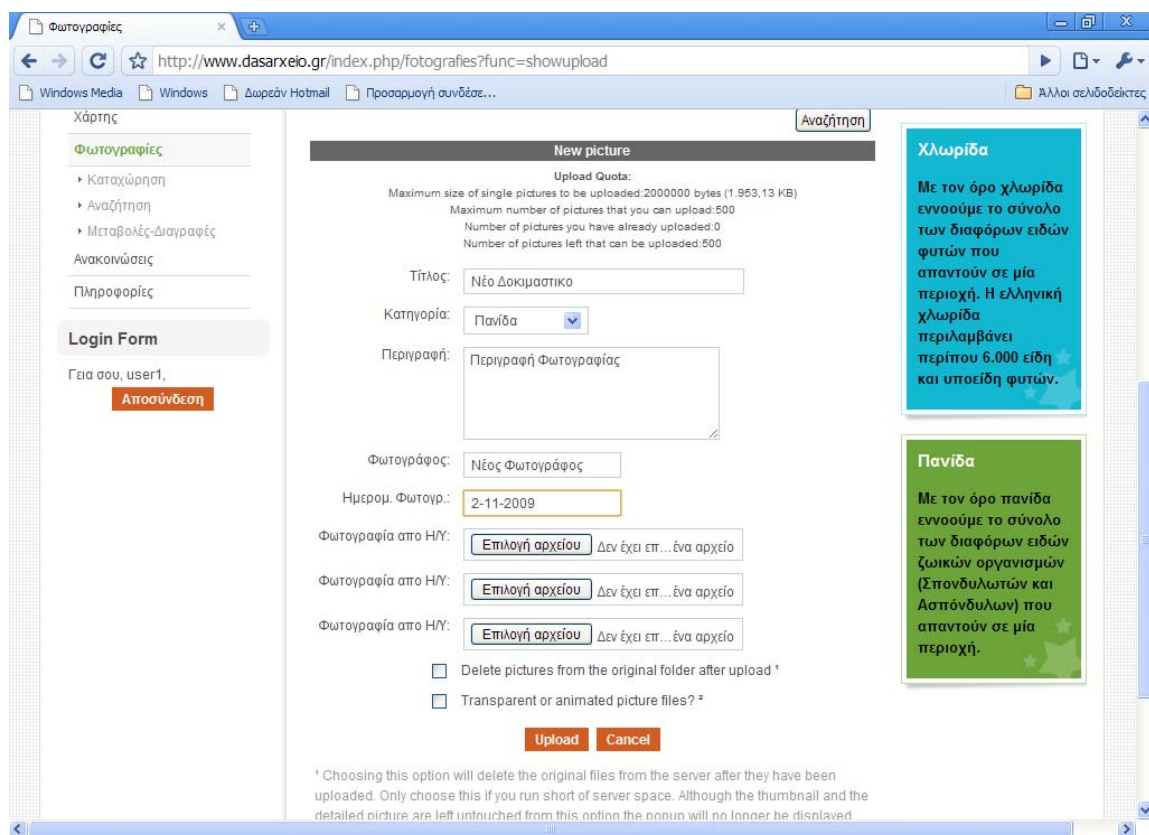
Φωτογραφίες

http://www.dasarxeio.gr/index.php/fotografies?func=showupload

Windows Media | Windows | Δωρεάν Hotmail | Προσαρμογή συνδέσε... | Άλλοι σελιδοδείκτες

Χάρτης
Φωτογραφίες
▸ Καταχώρηση
▸ Αναζήτηση
▸ Μεταβολές-Διαγραφές
Ανακοινώσεις
Πληροφορίες

Login Form
Γεια σου, user1,
Αποσύνδεση

Αναζήτηση

New picture
Upload Quota:
Maximum size of single pictures to be uploaded:2000000 bytes (1.953,13 KB)
Maximum number of pictures that you can upload:500
Number of pictures you have already uploaded:0
Number of pictures left that can be uploaded:500

Τίτλος: Νέο Δοκιμαστικο
Κατηγορία: Πανίδα
Περιγραφή: Περιγραφή Φωτογραφίας
Φωτογράφος: Νέος Φωτογράφος
Ημερομ. Φωτογρ.: 2-11-2009
Φωτογραφία απο Η/Υ: Επιλογή αρχείου Δεν έχει επ... ένα αρχείο
Φωτογραφία απο Η/Υ: Επιλογή αρχείου Δεν έχει επ... ένα αρχείο
Φωτογραφία απο Η/Υ: Επιλογή αρχείου Δεν έχει επ... ένα αρχείο
Delete pictures from the original folder after upload ¹
Transparent or animated picture files? ²
Upload Cancel

¹ Choosing this option will delete the original files from the server after they have been uploaded. Only choose this if you run short of server space. Although the thumbnail and the detailed picture are left untouched from this option the popup will no longer be displayed.

Χλωρίδα
Με τον όρο χλωρίδα εννοούμε το σύνολο των διαφόρων ειδών φυτών που απαντούν σε μία περιοχή. Η ελληνική χλωρίδα περιλαμβάνει περίπου 6.000 είδη και υποείδη φυτών.

Πανίδα
Με τον όρο πανίδα εννοούμε το σύνολο των διαφόρων ειδών ζωικών οργανισμών (Σπονδυλωτών και Ασπόνδυλων) που απαντούν σε μία περιοχή.